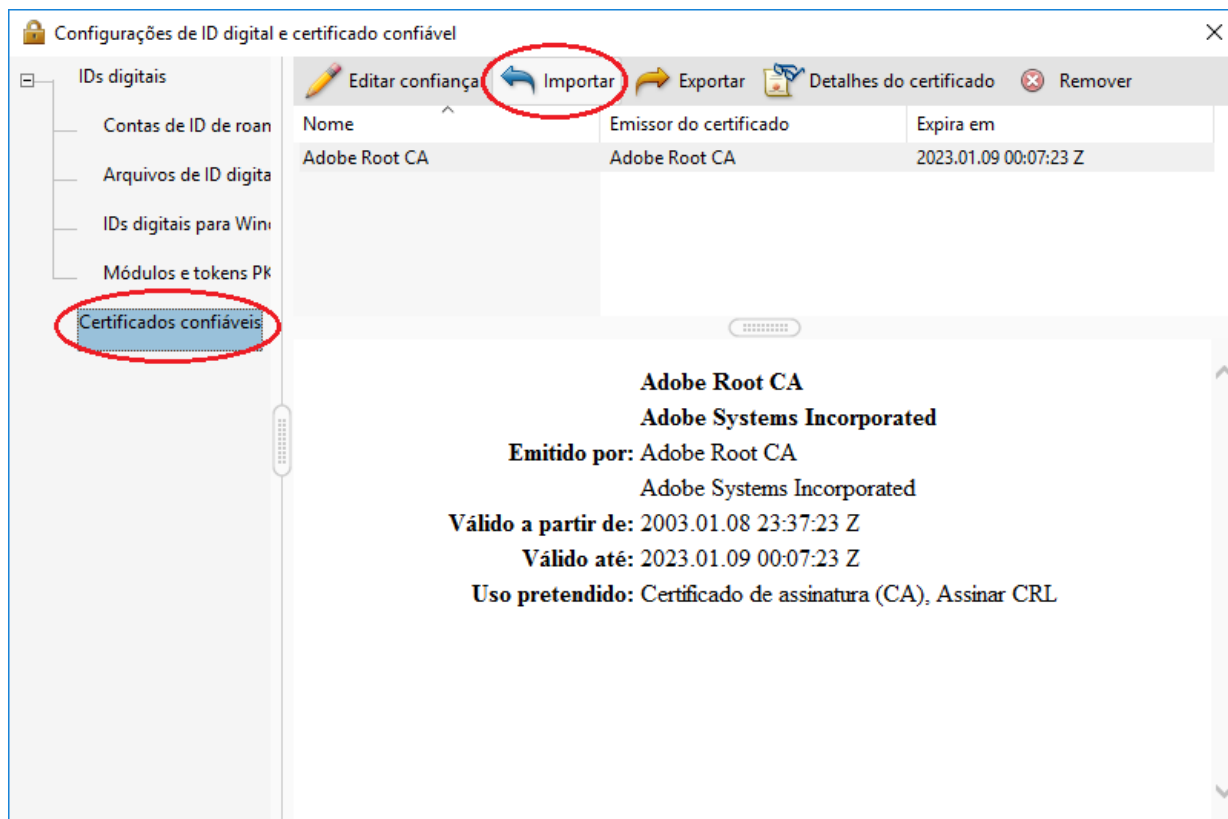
Configurações de ID digital e certificado confiável

IDs digitais
Contas de ID de roan
Arquivos de ID digita
IDs digitais para Win
Módulos e tokens PK
Certificados confiáveis

Editar confiança
Importar
Exportar
Detalhes do certificado
Remover

| Nome | Emissor do certificado | Expira em |
|---|---|---|
| Adobe Root CA | Adobe Root CA | 2023.01.09 00:07:23 Z |

Adobe Root CA
Adobe Systems Incorporated
Emitido por: Adobe Root CA
Adobe Systems Incorporated
Válido a partir de: 2003.01.08 23:37:23 Z
Válido até: 2023.01.09 00:07:23 Z
Uso pretendido: Certificado de assinatura (CA), Assinar CRL